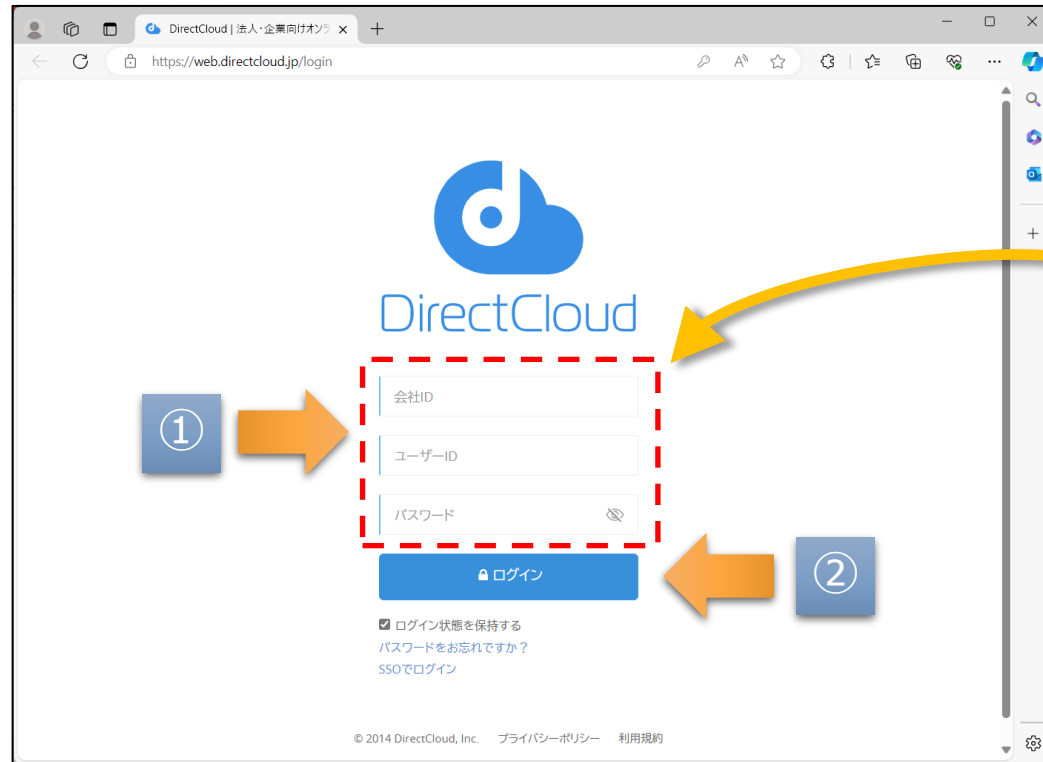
DirectCloud | 法人・企業向けオンラ

https://web.directcloud.jp/login

DirectCloud

①

会社ID

ユーザーID

パスワード

②

ログイン

ログイン状態を保持する

パスワードをお忘れですか？

SSOでログイン

© 2014 DirectCloud, Inc. プライバシーポリシー 利用規約